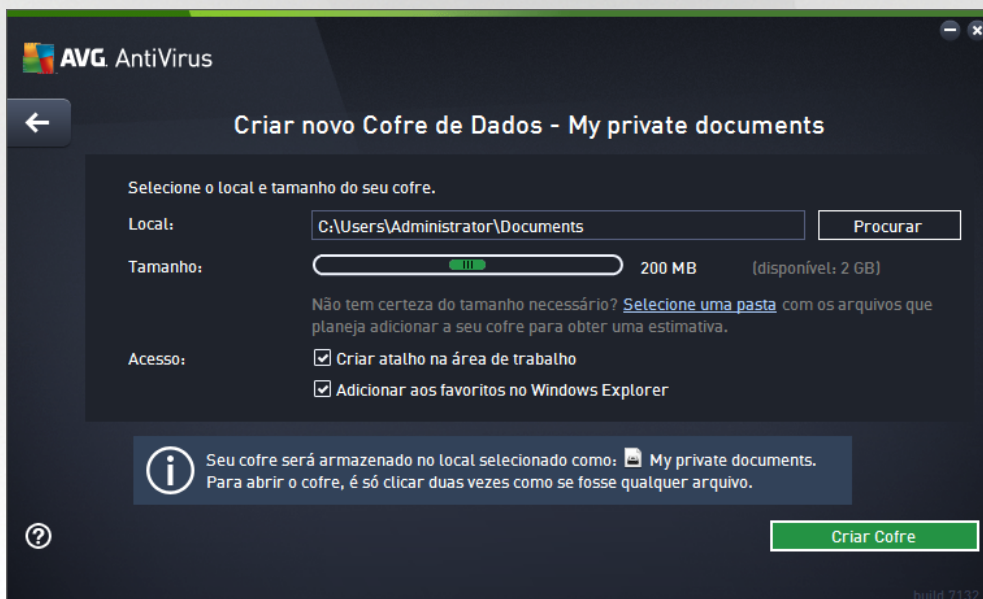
AVG. AntiVirus

Criar novo Cofre de Dados - My private documents

Selecione o local e tamanho do seu cofre.

Local: C:\Users\Administrator\Documents Procurar

Tamanho: 200 MB (disponível: 2 GB)

Não tem certeza do tamanho necessário? Selecione uma pasta com os arquivos que planeja adicionar a seu cofre para obter uma estimativa.

Acesso: Criar atalho na área de trabalho

Adicionar aos favoritos no Windows Explorer

Seu cofre será armazenado no local selecionado como: My private documents.
Para abrir o cofre, é só clicar duas vezes como se fosse qualquer arquivo.

Criar Cofre

build 7132